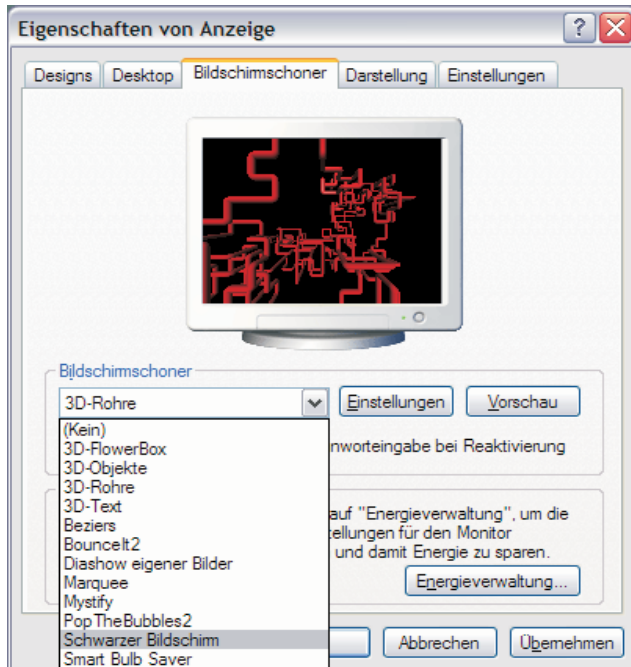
Eigenschaften von Anzeige

Designs | Desktop | Bildschirmschoner | Darstellung | Einstellungen

Bildschirmschoner

3D-Rohre

Einstellungen

Vorschau

(Kein)
3D-FlowerBox
3D-Objekte
3D-Rohre
3D-Text
Beziers
BounceIt2
Diashow eigener Bilder
Marquee
Mystify
PopTheBubbles2
Schwarzer Bildschirm
Smart Bulb Saver

nworteingabe bei Reaktivierung

auf "Energieverwaltung", um die tellungen für den Monitor und damit Energie zu sparen.

Energieverwaltung...

Abbrechen

Übernehmen